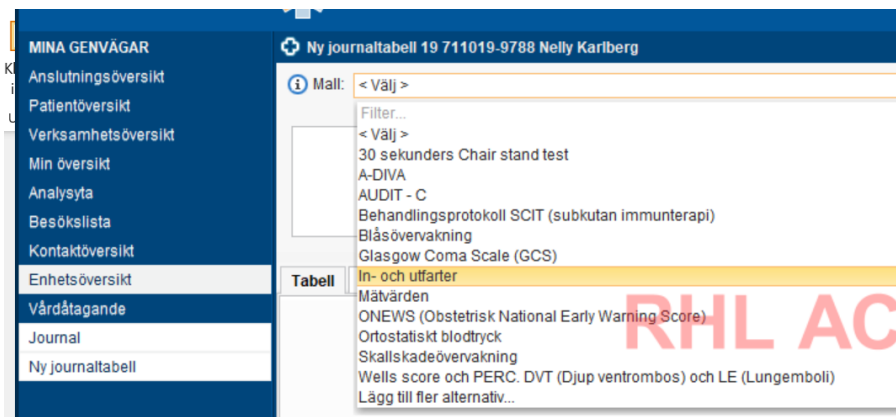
MINA GENVÄGAR
Anslutningsöversikt
Patientöversikt
Verksamhetsöversikt
Min översikt
Analysyta
Besökslista
Kontaktöversikt
Enhetsöversikt
Vårdåtagande
Journal
Ny journaltabell

Ny journaltabell 19 711019-9788 Nelly Karlberg

Mall: < Välj >

Filter...
< Välj >
30 sekunders Chair stand test
A-DIVA
AUDIT - C
Behandlingsprotokoll SCIT (subkutan immunterapi)
Blåsövervakning
Glasgow Coma Scale (GCS)
In- och utfarter
Mätvärden
ONEWS (Obstetrisk National Early Warning Score)
Ortostatiskt blodtryck
Skallskadeövervakning
Wells score och PERC. DVT (Djup ventrombos) och LE (Lungemboli)
Lägg till fler alternativ...

Tabell

RHL AC